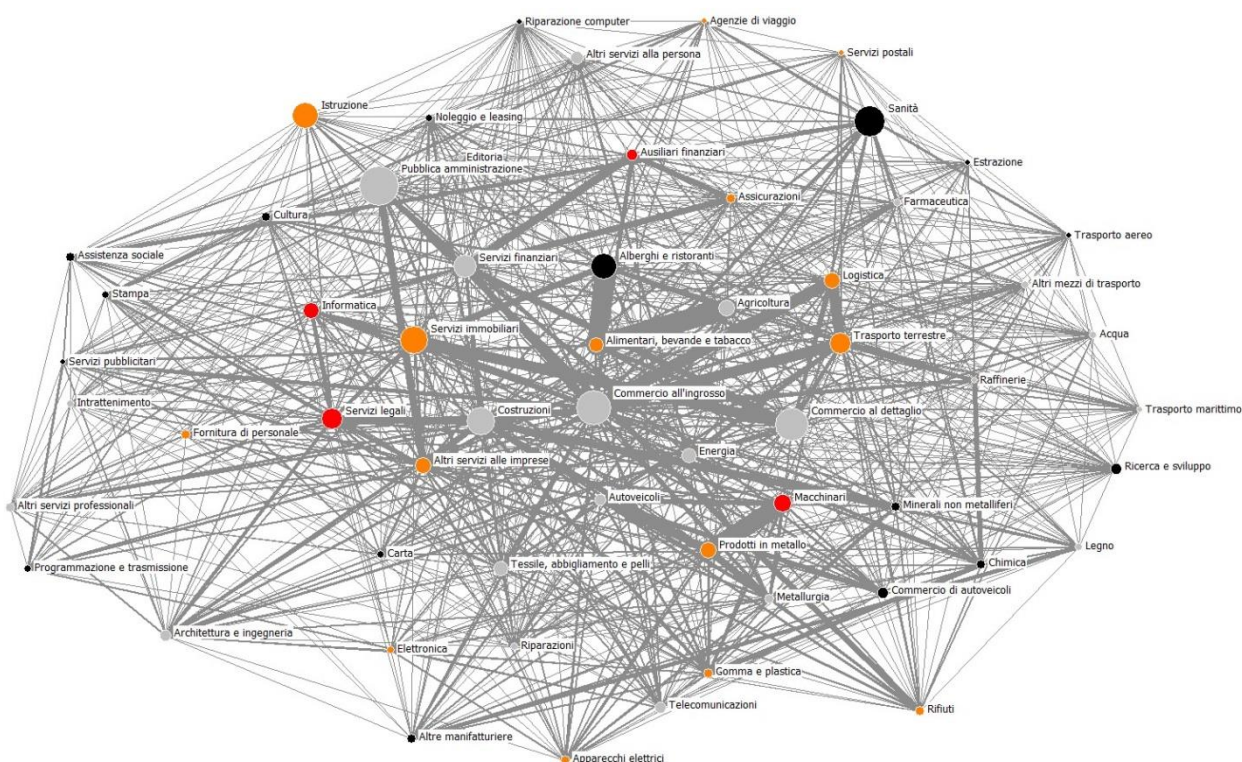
Riparazione computer
Agenzie di viaggio
Altri servizi alla persona
Servizi postali
Istruzione
Noleggio e leasing
Sanità
Ausiliari finanziari
Editoria
Pubblica amministrazione
Estrazione
Assicurazioni
Cultura
Farmaceutica
Trasporto aereo
Assistenza sociale
Servizi finanziari
Alberghi e ristoranti
Logistica
Stampa
Altri mezzi di trasporto
Agricoltura
Informatica
Servizi immobiliari
Acqua
Alimentari, bevande e tabacco
Trasporto terrestre
Servizi pubblicitari
Raffinerie
Intrattenimento
Commercio all'ingrosso
Servizi legali
Costruzioni
Commercio al dettaglio
Trasporto marittimo
Fornitura di personale
Energia
Altri servizi alle imprese
Ricerca e sviluppo
Autoveicoli
Macchinari
Altri servizi professionali
Minerali non metalliferi
Prodotti in metallo
Legno
Carta
Tessile, abbigliamento e pelli
Chimica
Programmazione e trasmissione
Commercio di autoveicoli
Metallurgia
Architettura e ingegneria
Riparazioni
Elettronica
Gomma e plastica
Telecomunicazioni
Rifiuti
Altre manifatturiere
Apparecchi elettrici